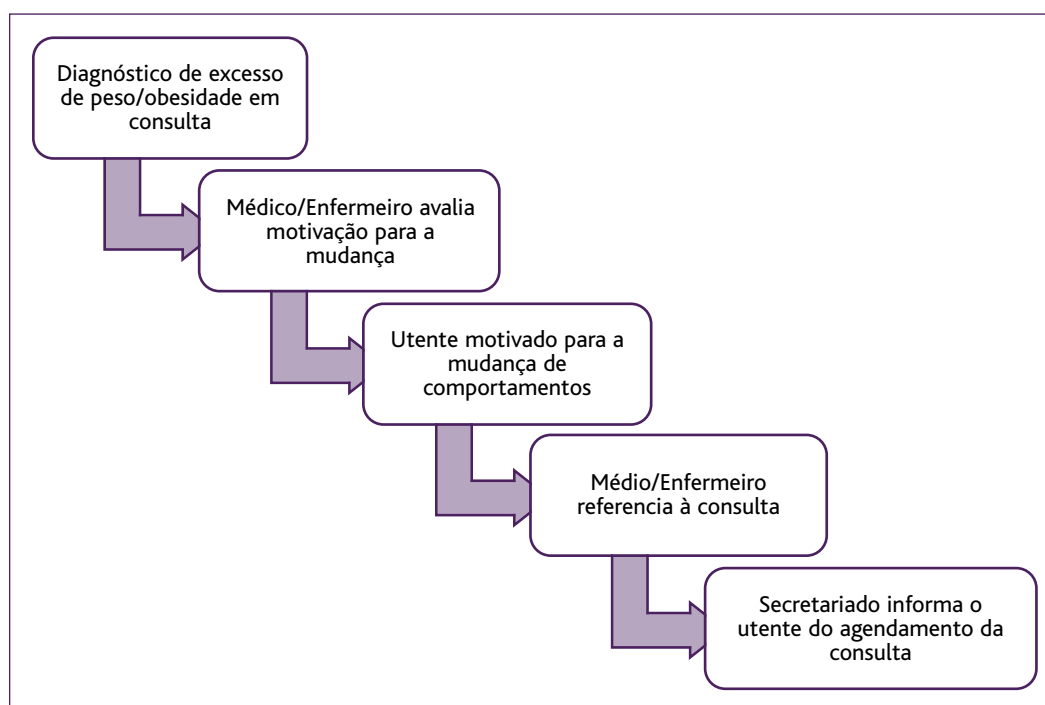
Diagnóstico de excesso de peso/obesidade em consulta

Médico/Enfermeiro avalia motivação para a mudança

Utente motivado para a mudança de comportamentos

Médio/Enfermeiro referencia à consulta

Secretariado informa o utente do agendamento da consulta